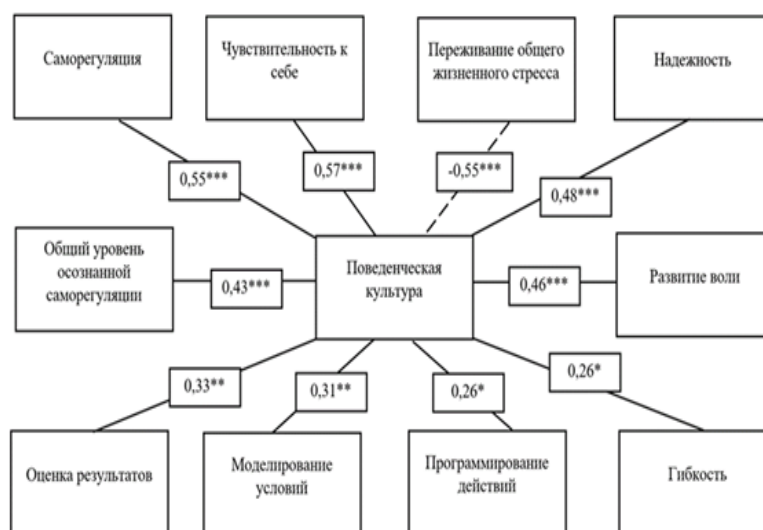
Саморегуляция

Чувствительность к себе

Переживание общего жизненного стресса

Надежность

0,55***

0,57***

-0,55***

0,48***

Общий уровень осознанной саморегуляции

0,43***

Поведенческая культура

0,46***

Развитие воли

0,33**

0,31**

0,26*

0,26*

Оценка результатов

Моделирование условий

Программирование действий

Гибкость